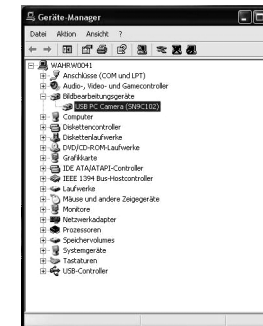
Geräte-Manager

Datei Aktion Ansicht ?

WAHRW0041
Anschlüsse (COM und LPT)
Audio-, Video- und Gamecontroller
Bildbearbeitungsgeräte
USB PC Camera (SN9C102)
Computer
Diskettencontroller
Diskettenlaufwerke
DVD/CD-ROM-Laufwerke
Grafikkarte
IDE ATA/ATAPI-Controller
IEEE 1394 Bus-Hostcontroller
Laufwerke
Mäuse und andere Zeigegeräte
Monitore
Netzwerkadapter
Prozessoren
Speichervolumes
Systemgeräte
Tastaturen
USB-Controller